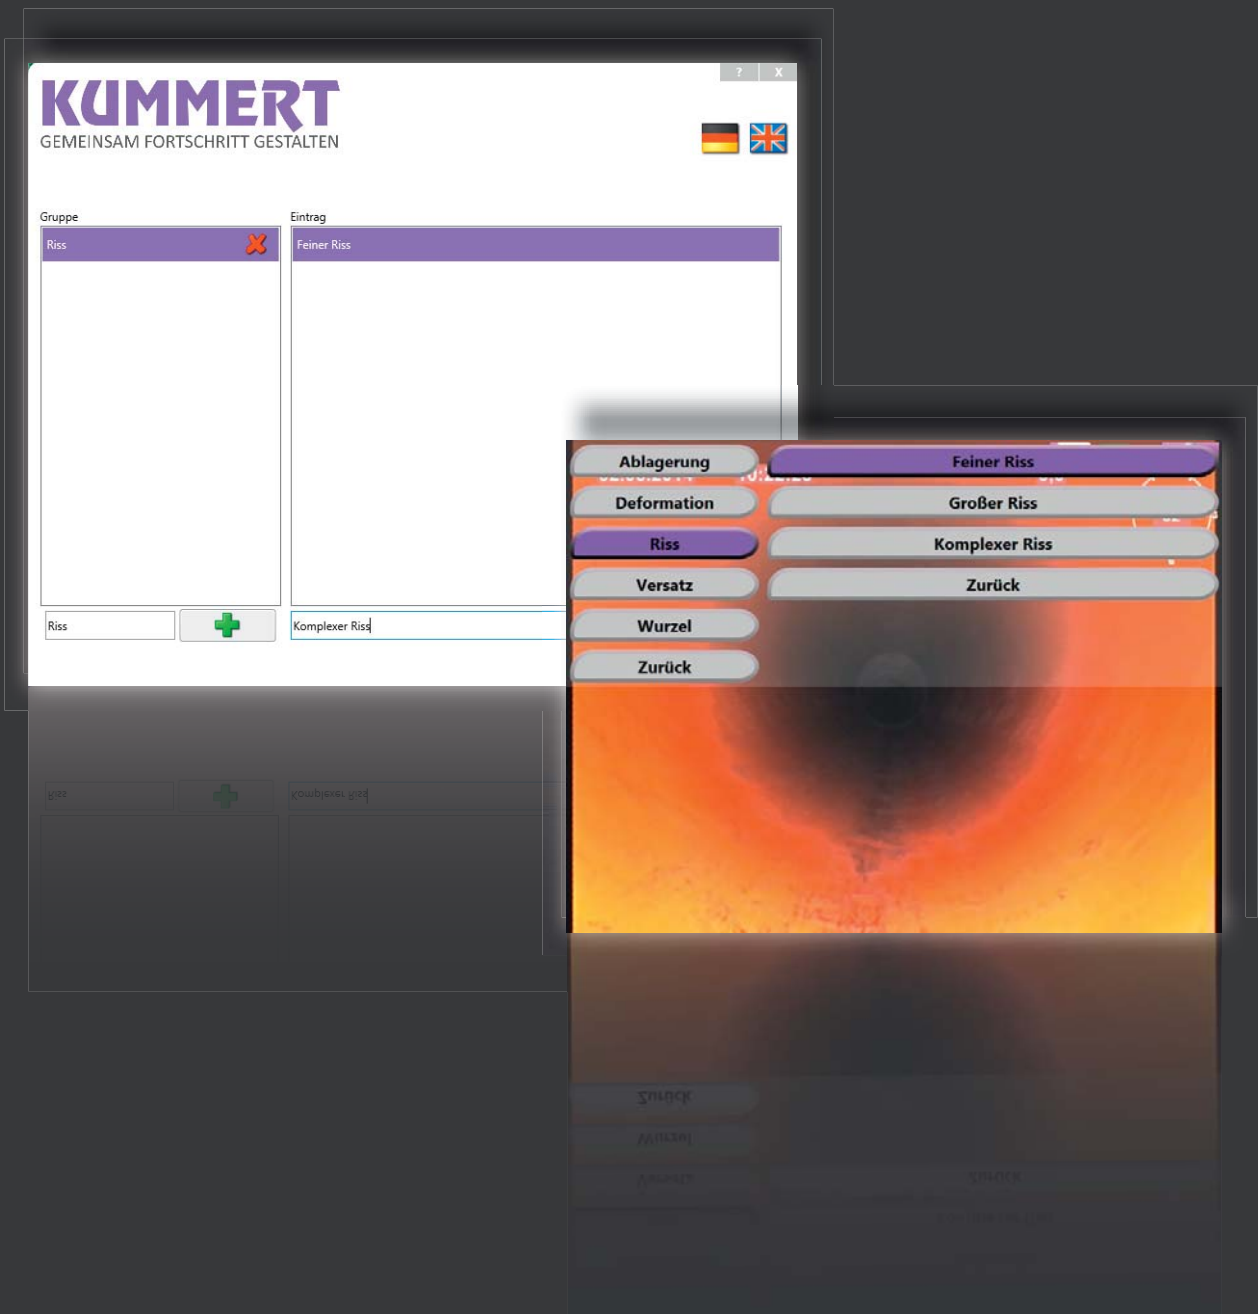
? X

KUMMERT
GEMEINSAM FORTSCHRITT GESTALTEN

Gruppe

Riss

Eintrag

Feiner Riss

Riss

Komplexer Riss

Ablagerung

Deformation

Riss

Versatz

Wurzel

Zurück

Feiner Riss

Großer Riss

Komplexer Riss

Zurück